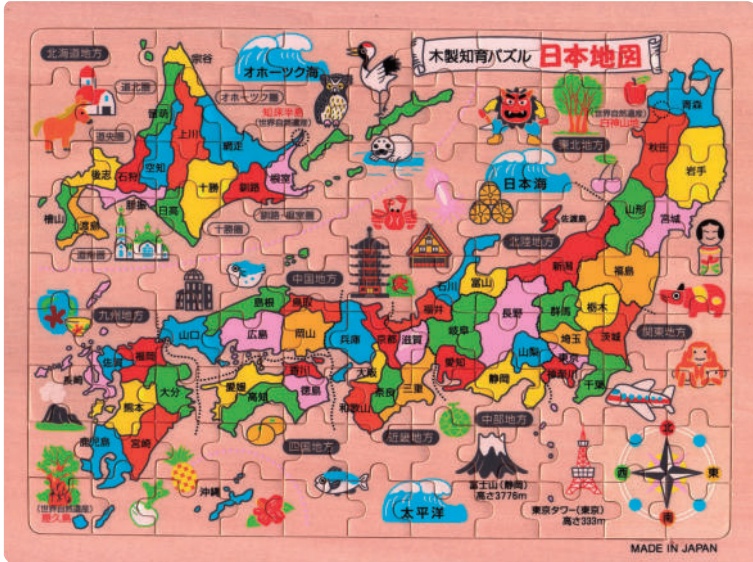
木製知育パズル 日本地図

北海道地方
オホーツク海
宗谷
道北圏
留萌
上川
オホーツク圏
網走
知床半島 (世界自然遺産)
道央圏
後志
石狩
空知
十勝
釧路
根室
胆振
日高
檜山
渡島
道南圏
十勝圏
釧路・根室圏
青森
(世界自然遺産) 白神山地
秋田
東北地方
岩手
日本海
山形
宮城
佐渡島
北陸地方
新潟
福島
中国地方
石川
富山
栃木
群馬
島根
鳥取
福井
長野
茨城
九州地方
山口
広島
岡山
兵庫
京都
滋賀
岐阜
山梨
埼玉
関東地方
東京
千葉
神奈川
佐賀
福岡
香川
大阪
愛知
静岡
長崎
大分
愛媛
徳島
奈良
三重
熊本
高知
和歌山
宮崎
中部地方
鹿児島
四国地方
近畿地方
沖縄
太平洋
富士山 (静岡) 高さ3776m
東京タワー (東京) 高さ333m
(世界自然遺産) 屋久島
北
西
東
南
MADE IN JAPAN